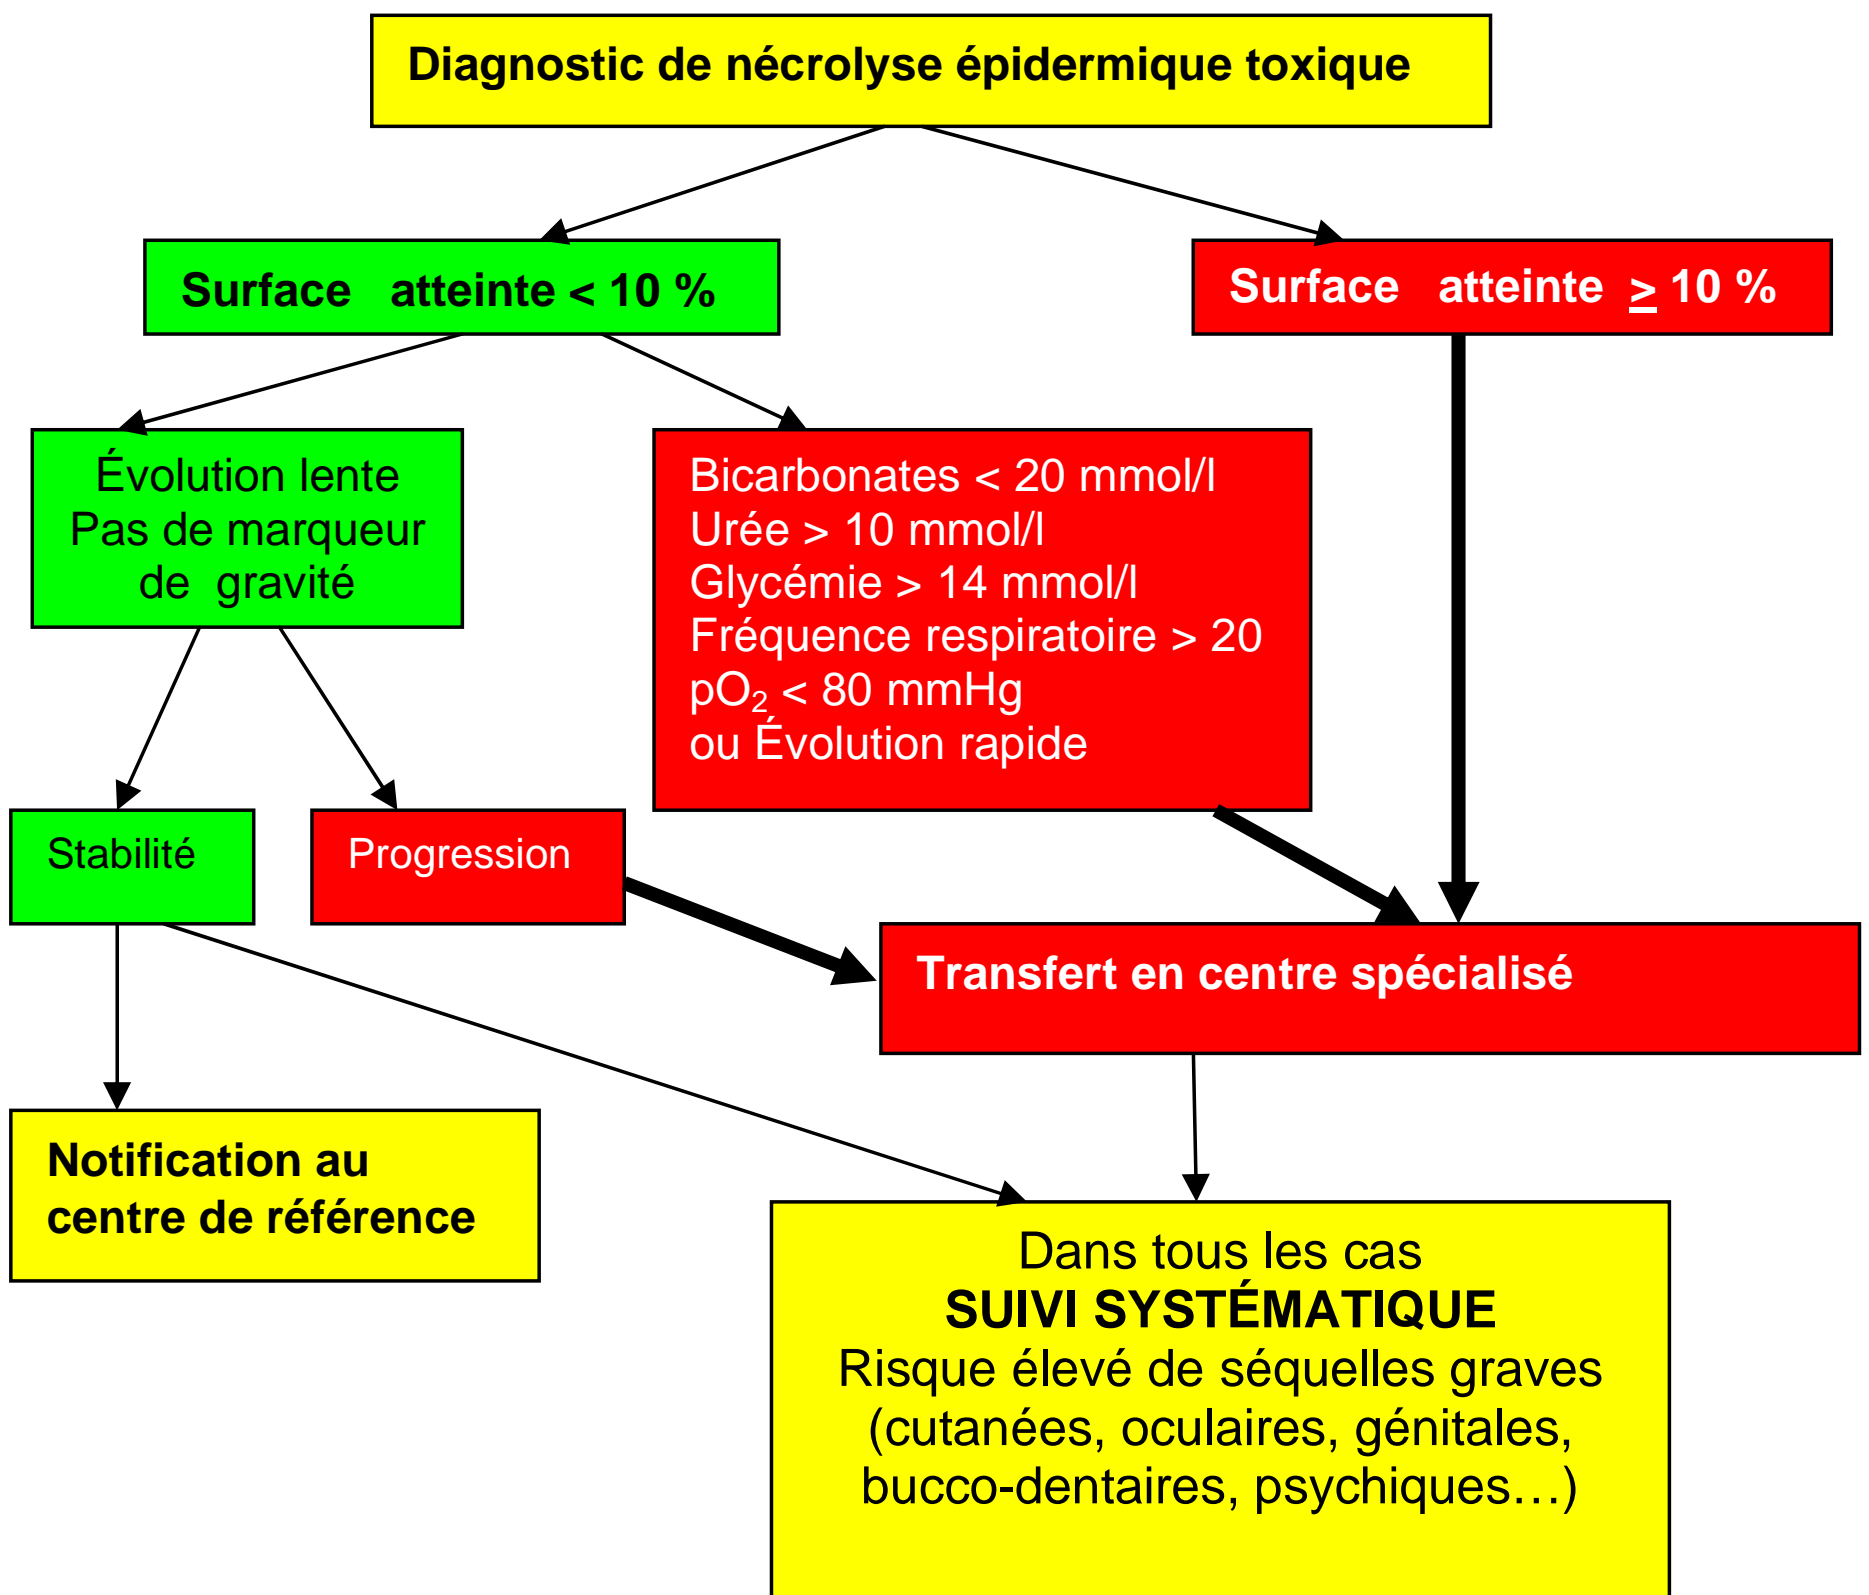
Diagnostic de nécrolyse épidermique toxique

Surface atteinte < 10 %

Surface atteinte $\geq$ 10 %

Évolution lente
Pas de marqueur
de gravité

Bicarbonates < 20 mmol/l
Urée > 10 mmol/l
Glycémie > 14 mmol/l
Fréquence respiratoire > 20
$pO_2$ < 80 mmHg
ou Évolution rapide

Stabilité

Progression

Transfert en centre spécialisé

Notification au
centre de référence

Dans tous les cas
SUIVI SYSTÉMATIQUE
Risque élevé de séquelles graves
(cutanées, oculaires, génitales,
bucco-dentaires, psychiques…)